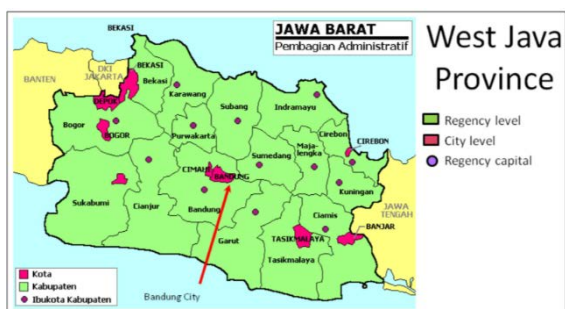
JAWA BARAT
Pembagian Administratif

West Java Province

Regency level
City level
Regency capital

BEKASI
BANTEN
DKI JAKARTA
BEKASI
Bekasi
DEPOK
Bogor
BOGOR
Karawang
Subang
Indramayu
Purwakarta
Cirebon
CIREBON
CIMAHI
BANDUNG
Sumedang
Maja-lengka
Kuningan
Sukabumi
Cianjur
Bandung
Garut
Ciamis
TASIKMALAYA
BANJAR
Tasikmalaya
JAWA TENGAH

Kota
Kabupaten
Ibukota Kabupaten

Bandung City